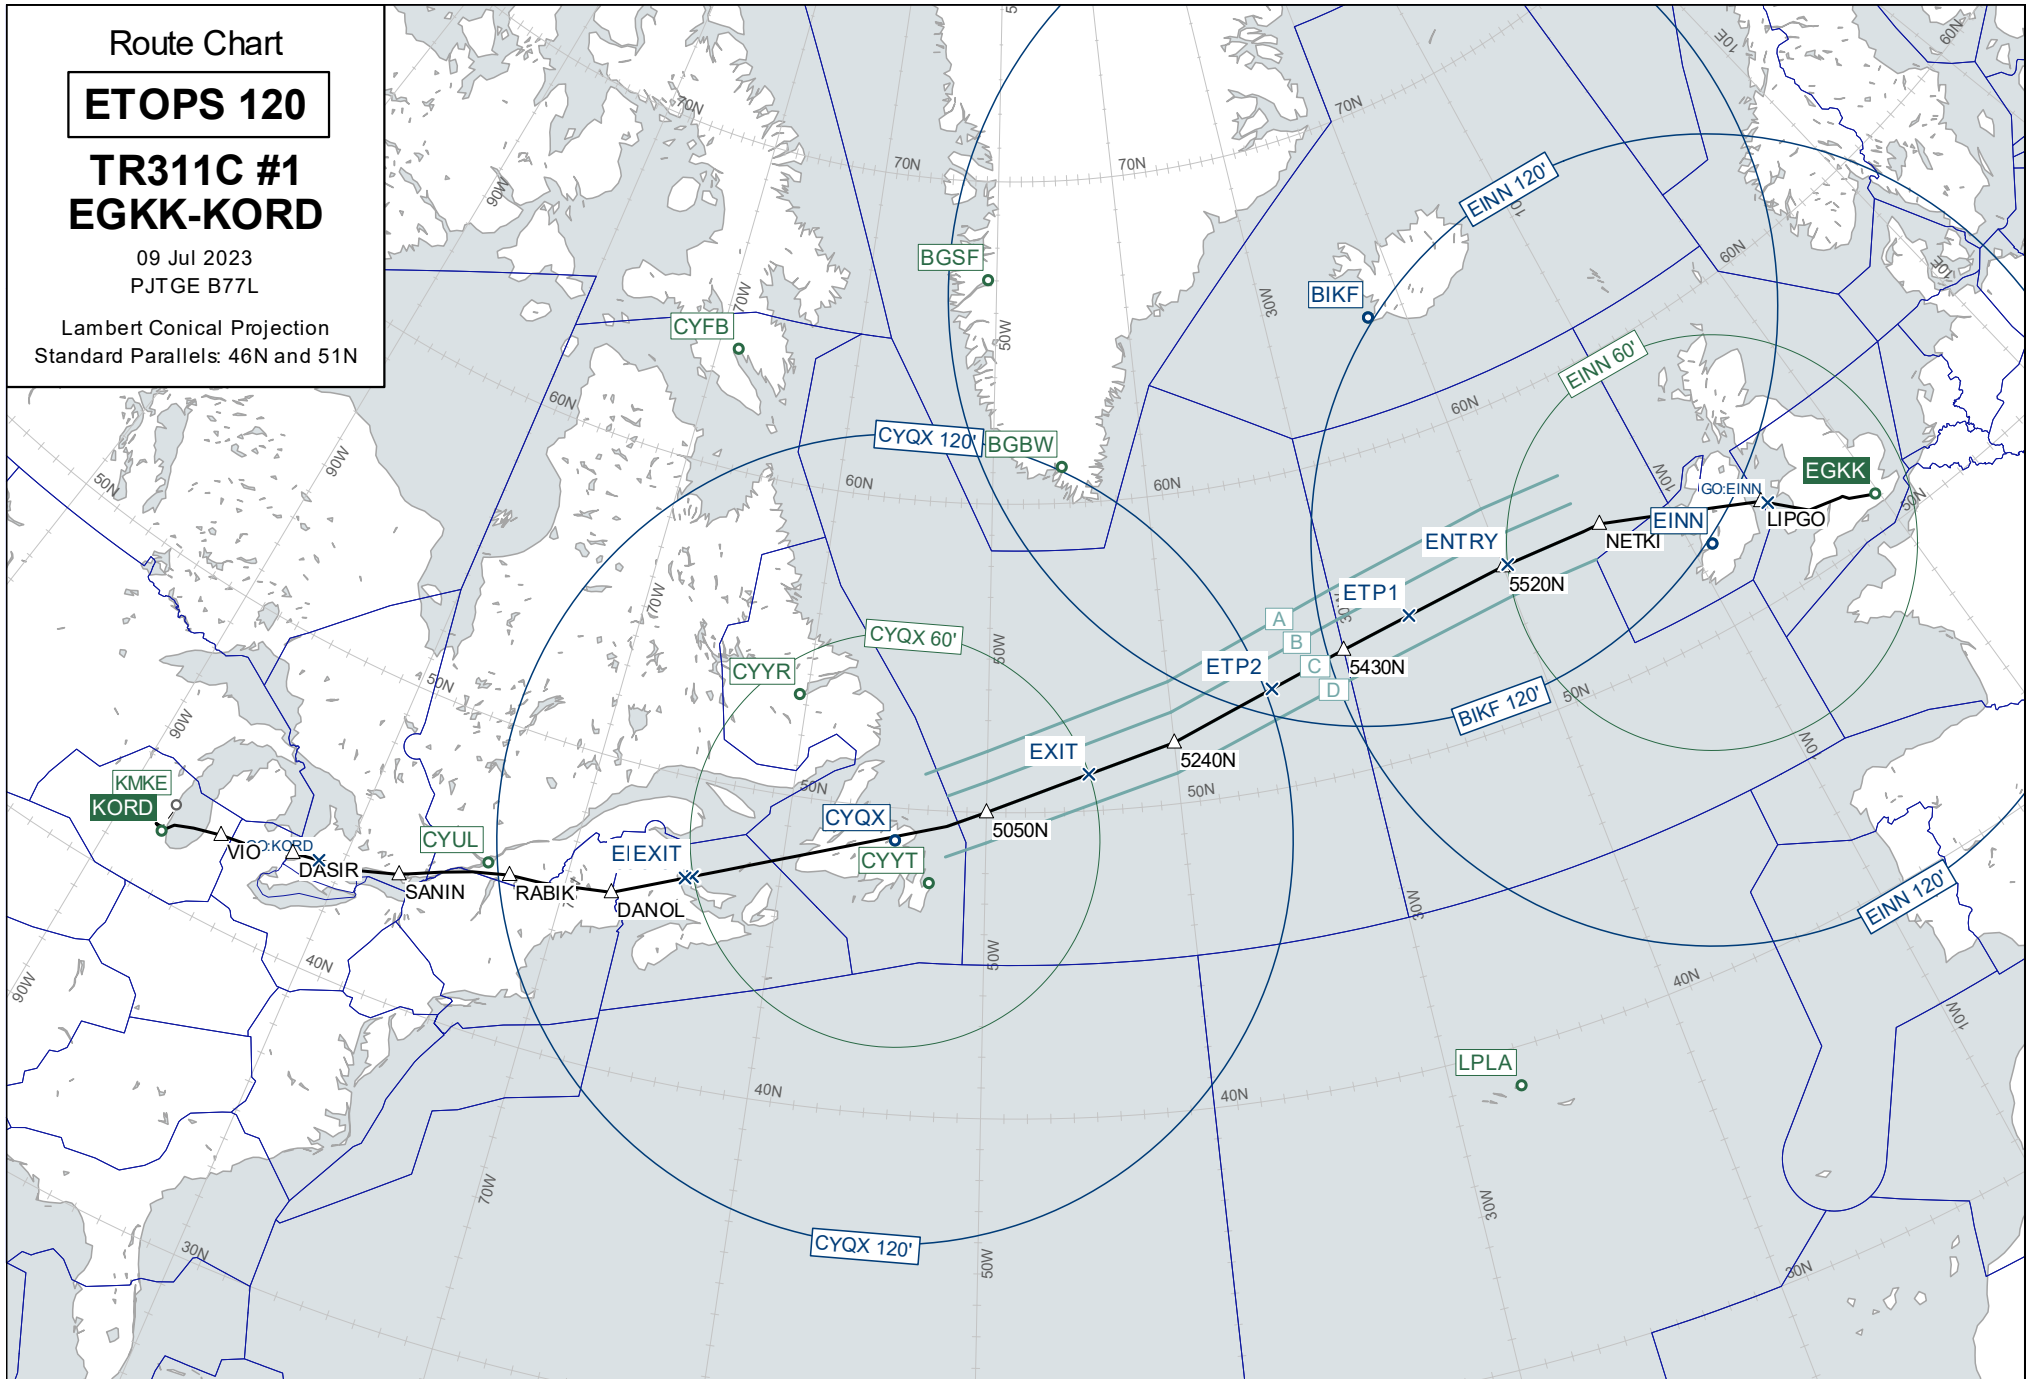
Route Chart

ETOPS 120

TR311C #1
EGKK-KORD

09 Jul 2023
PJTGE B77L

Lambert Conical Projection
Standard Parallels: 46N and 51N

70N
70N
70N
70N
90W
70W
BGSF
CYFB
50W
30W
BIKF
EINN 120'
10W
10E
60N
60N
10E
60N
CYQX 120'
BGBW
60N
60N
60N
EINN 60'
90W
50N
EGKK
GO:EINN
10W
LIPGO
EINN
NETKI
ENTRY
5520N
ETP1
70W
A
B
CYQX 60'
50W
30W
C
ETP2
5430N
CYYR
D
50N
BIKF 120'
50N
90W
EXIT
5240N
10W
50N
50N
KMKE
KORD
CYQX
5050N
GO:KORD
VIO
CYUL
DASIR
EIEXIT
CYYT
SANIN
RABIK
DANOL
30W
EINN 120'
50W
40N
40N
90W
10W
LPLA
40N
40N
70W
30W
CYQX 120'
30N
50W
30N